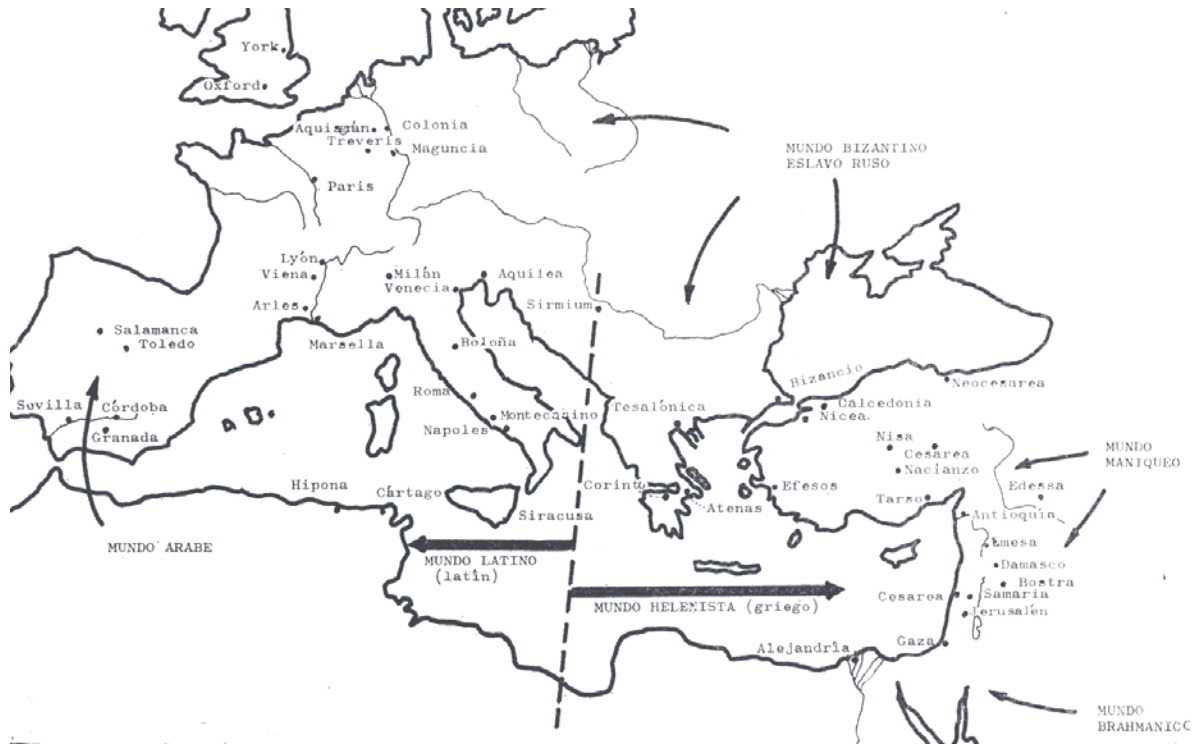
York
Oxford
Aquisgrán
Colonia
Treveris
Maguncia
Paris
MUNDO BIZANTINO
ESLAVO RUSO
Lyon
Viena
Arles
Milán
Venecia
Aquilea
Sirmium
Salamanca
Toledo
Marsella
Boloña
Sevilla
Córdoba
Granada
Roma
Montecasino
Napoles
Tesalonica
Bizancio
Neocesarea
Calcedonia
Nicea
Nisa
Cesarea
Nacianzo
MUNDO
MANIQUEO
Edessa
Hipona
Cartago
Siracusa
Corinto
Atenas
Efesos
Tarso
Antioquia
MUNDO ARABE
MUNDO LATINO
(latin)
Emesa
Damasco
Bostra
MUNDO HELENISTA (griego)
Cesarea
Samaria
Jerusalén
Alejandría
Gaza
MUNDO
BRAHMANICC